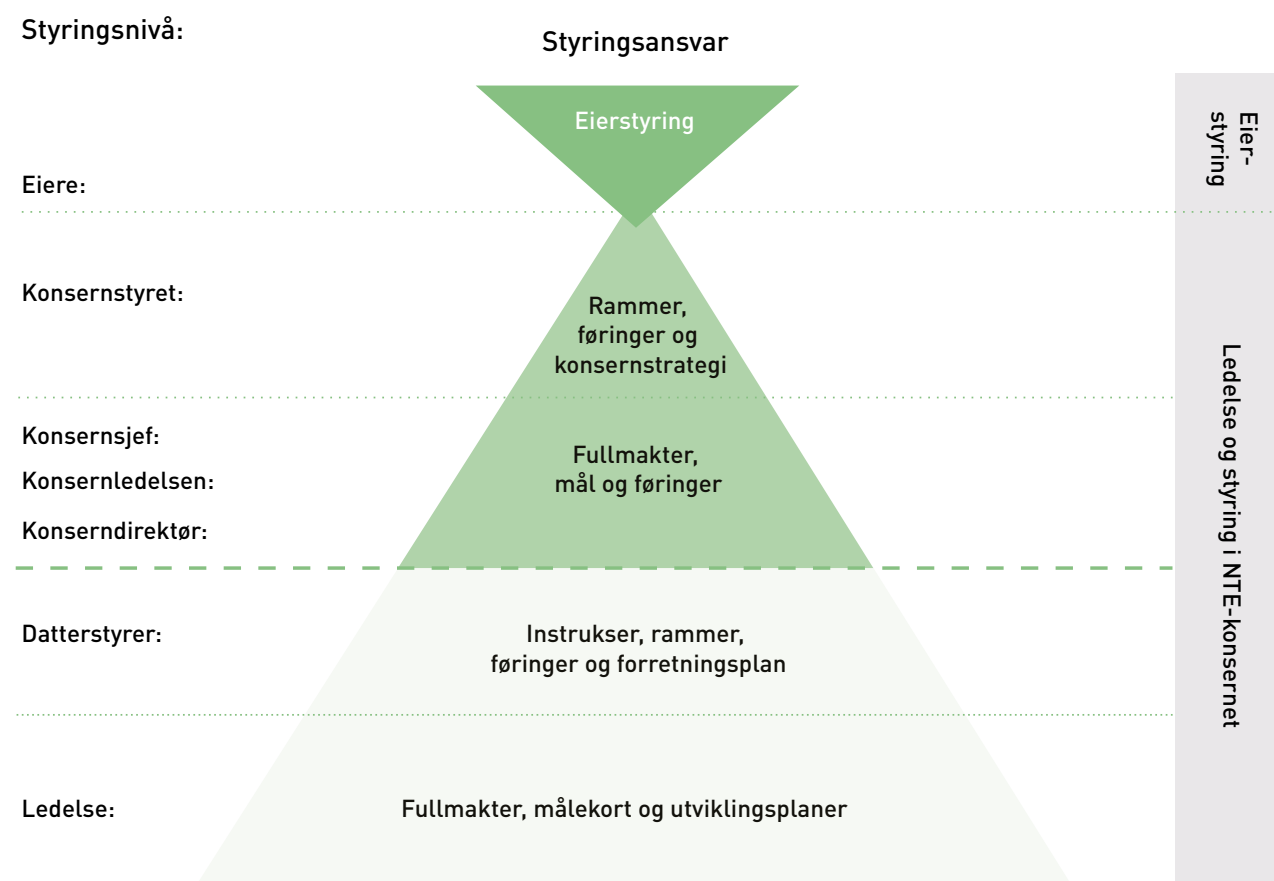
Styringsnivå:

Styringsansvar

Eierstyring

Eier-styring

Eiere:

Konsernstyret:

Rammer, føringer og konsernstrategi

Konsernsjef:

Konsernledelsen:

Konserndirektør:

Fullmakter, mål og føringer

Ledelse og styring i NTE-konsernet

Datterstyrer:

Instrukser, rammer, føringer og forretningsplan

Ledelse:

Fullmakter, målekort og utviklingsplaner